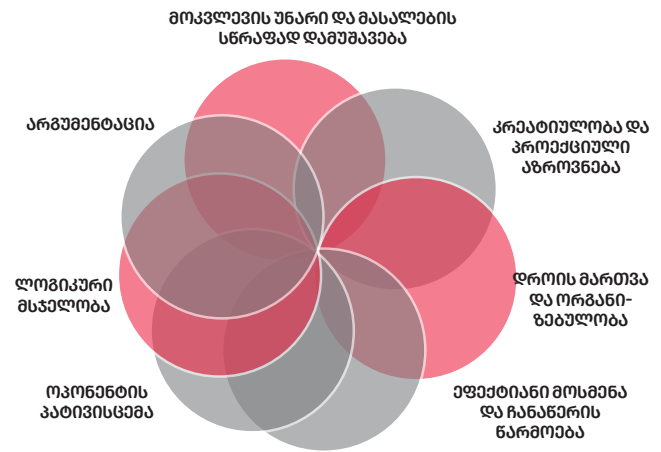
მოკვლევის უნარი და მასალების სწრაფად დამუშავება

არგუმენტაცია

კრეატიულობა და პროექციული აზროვნება

ლოგიკური მსჯელობა

დროის მართვა და ორგანიზებულობა

ოპონენტის პატივისცემა

ეფექტიანი მოსმენა და ჩანაწერის წარმოება